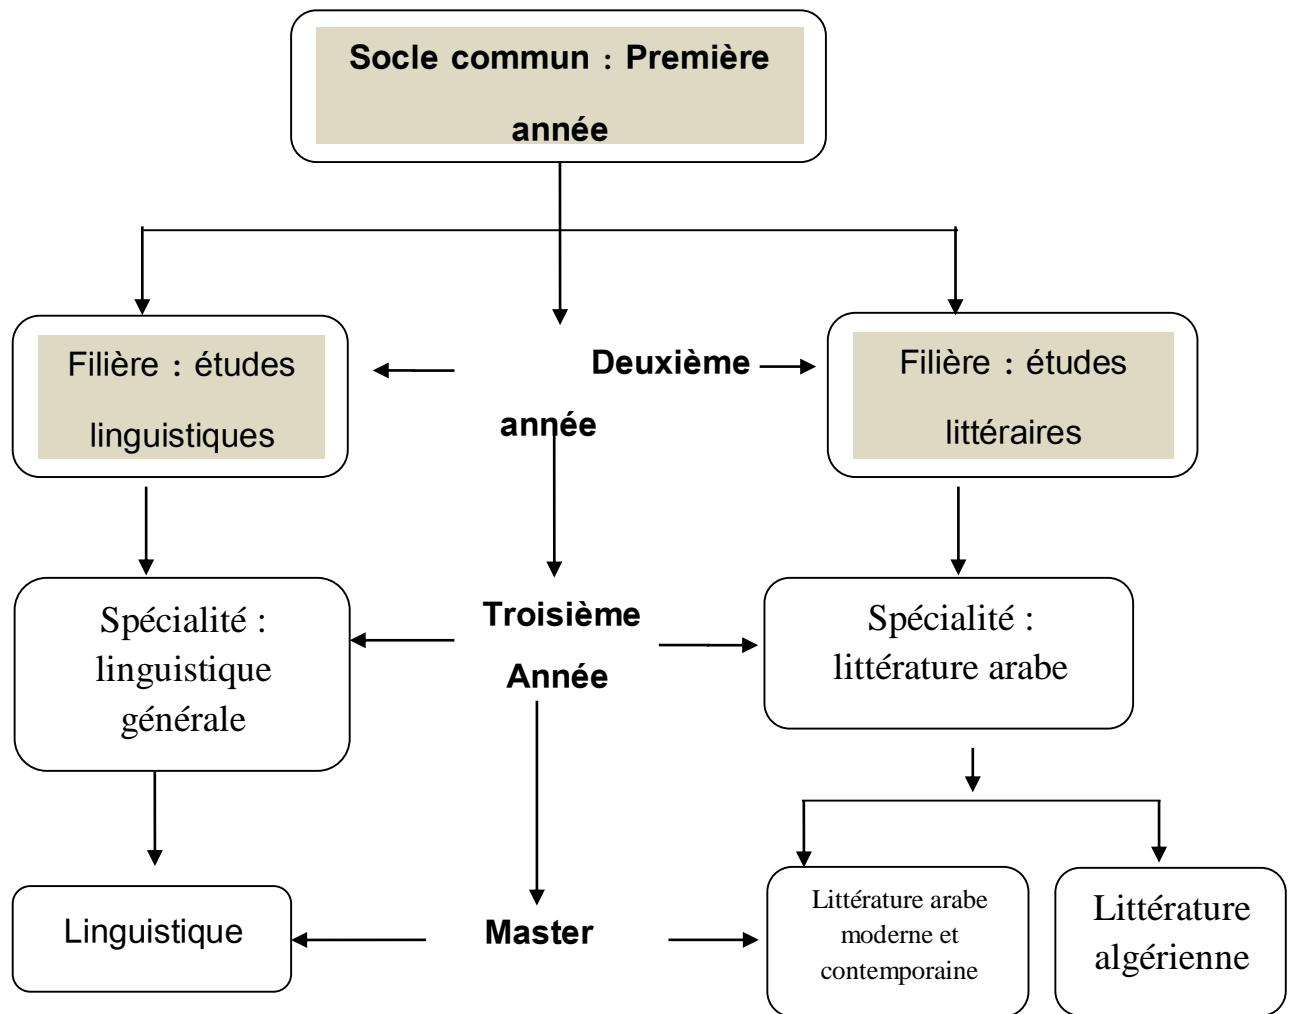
Socle commun : Première année

Filière : études linguistiques

Deuxième année

Filière : études littéraires

Spécialité : linguistique générale

Troisième Année

Spécialité : littérature arabe

Linguistique

Master

Littérature arabe moderne et contemporaine

Littérature algérienne